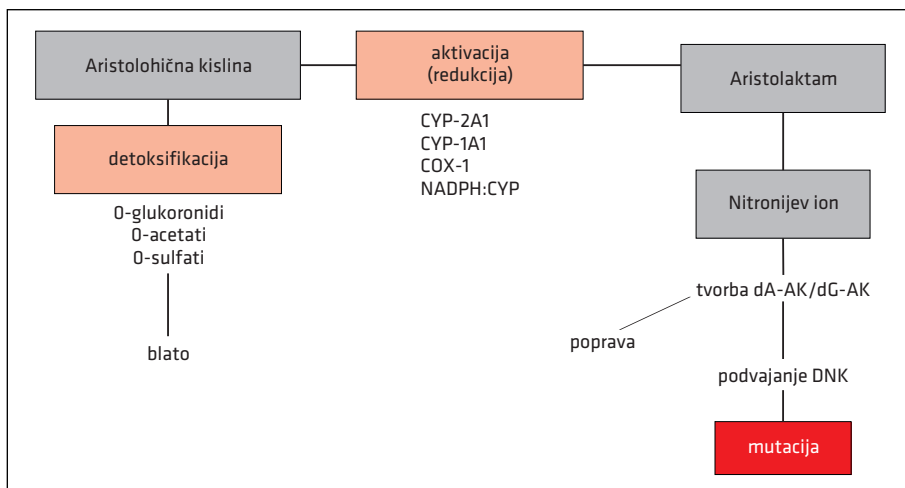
Aristolohična kislina

aktivacija (redukcija)

Aristolaktam

CYP-2A1
CYP-1A1
COX-1
NADPH:CYP

detoksifikacija

O-glukoronidi
O-acetati
O-sulfati

blato

Nitronijev ion

tvorba dA-AK/dG-AK

poprava

podvajanje DNK

mutacija